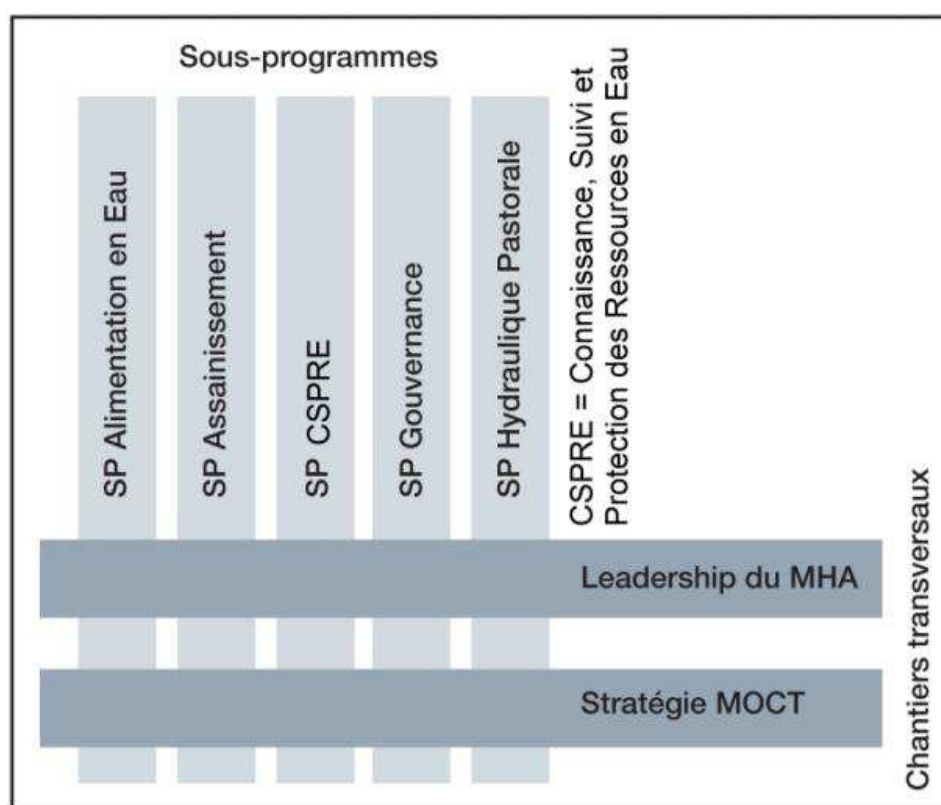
Sous-programmes

SP Alimentation en Eau

SP Assainissement

SP CSPRE

SP Gouvernance

SP Hydraulique Pastorale

CSPRE = Connaissance, Suivi et Protection des Ressources en Eau

Leadership du MHA

Stratégie MOCT

Chantiers transversaux